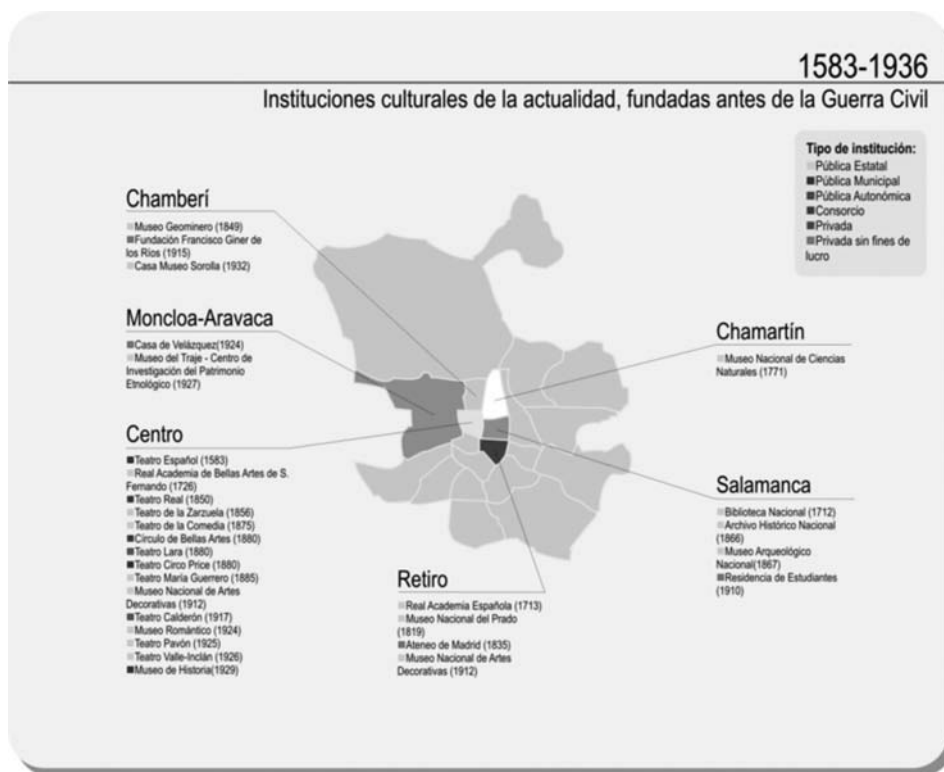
1583-1936

Instituciones culturales de la actualidad, fundadas antes de la Guerra Civil

Tipo de institución:
Pública Estatal
Pública Municipal
Pública Autonómica
Consorcio
Privada
Privada sin fines de lucro

Chamberí
Museo Geominero (1849)
Fundación Francisco Giner de los Ríos (1915)
Casa Museo Sorolla (1932)

Moncloa-Aravaca
Casa de Velázquez(1924)
Museo del Traje - Centro de Investigación del Patrimonio Etnológico (1927)

Centro
Teatro Español (1583)
Real Academia de Bellas Artes de S. Fernando (1726)
Teatro Real (1850)
Teatro de la Zarzuela (1856)
Teatro de la Comedia (1875)
Círculo de Bellas Artes (1880)
Teatro Lara (1880)
Teatro Circo Price (1880)
Teatro María Guerrero (1885)
Museo Nacional de Artes Decorativas (1912)
Teatro Calderón (1917)
Museo Romántico (1924)
Teatro Pavón (1925)
Teatro Valle-Inclán (1926)
Museo de Historia(1929)

Chamartín
Museo Nacional de Ciencias Naturales (1771)

Salamanca
Biblioteca Nacional (1712)
Archivo Histórico Nacional (1866)
Museo Arqueológico Nacional(1867)
Residencia de Estudiantes (1910)

Retiro
Real Academia Española (1713)
Museo Nacional del Prado (1819)
Ateneo de Madrid (1835)
Museo Nacional de Artes Decorativas (1912)